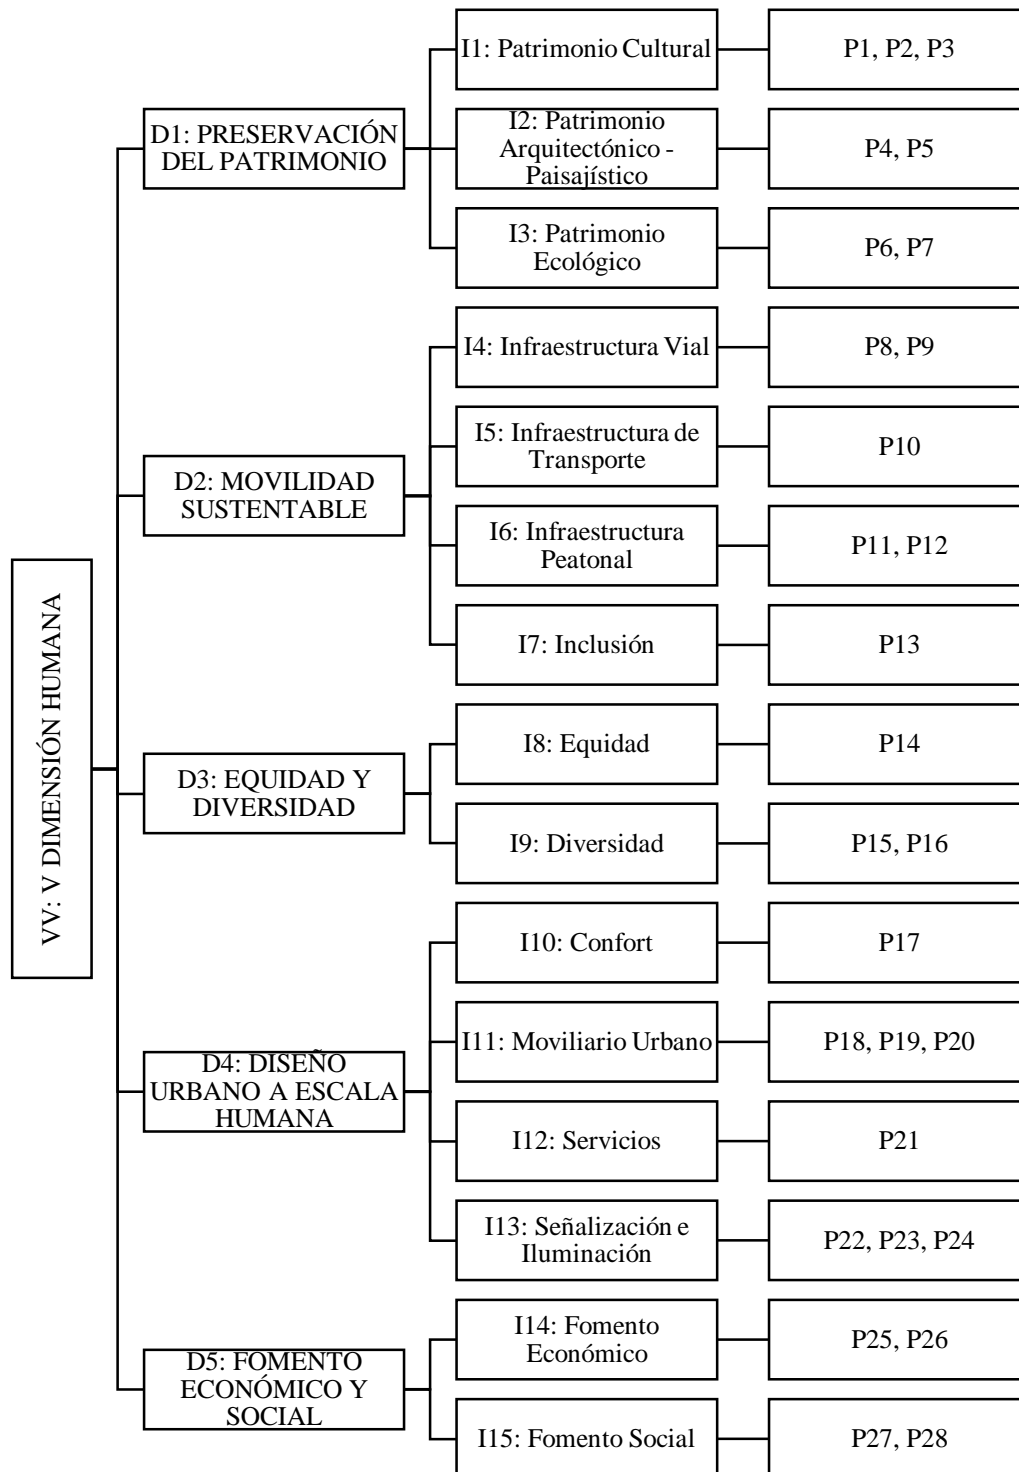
VV: V DIMENSIÓN HUMANA

D1: PRESERVACIÓN DEL PATRIMONIO

I1: Patrimonio Cultural

P1, P2, P3

I2: Patrimonio Arquitectónico - Paisajístico

P4, P5

I3: Patrimonio Ecológico

P6, P7

D2: MOVILIDAD SUSTENTABLE

I4: Infraestructura Vial

P8, P9

I5: Infraestructura de Transporte

P10

I6: Infraestructura Peatonal

P11, P12

I7: Inclusión

P13

D3: EQUIDAD Y DIVERSIDAD

I8: Equidad

P14

I9: Diversidad

P15, P16

D4: DISEÑO URBANO A ESCALA HUMANA

I10: Confort

P17

I11: Moviliario Urbano

P18, P19, P20

I12: Servicios

P21

I13: Señalización e Iluminación

P22, P23, P24

D5: FOMENTO ECONÓMICO Y SOCIAL

I14: Fomento Económico

P25, P26

I15: Fomento Social

P27, P28